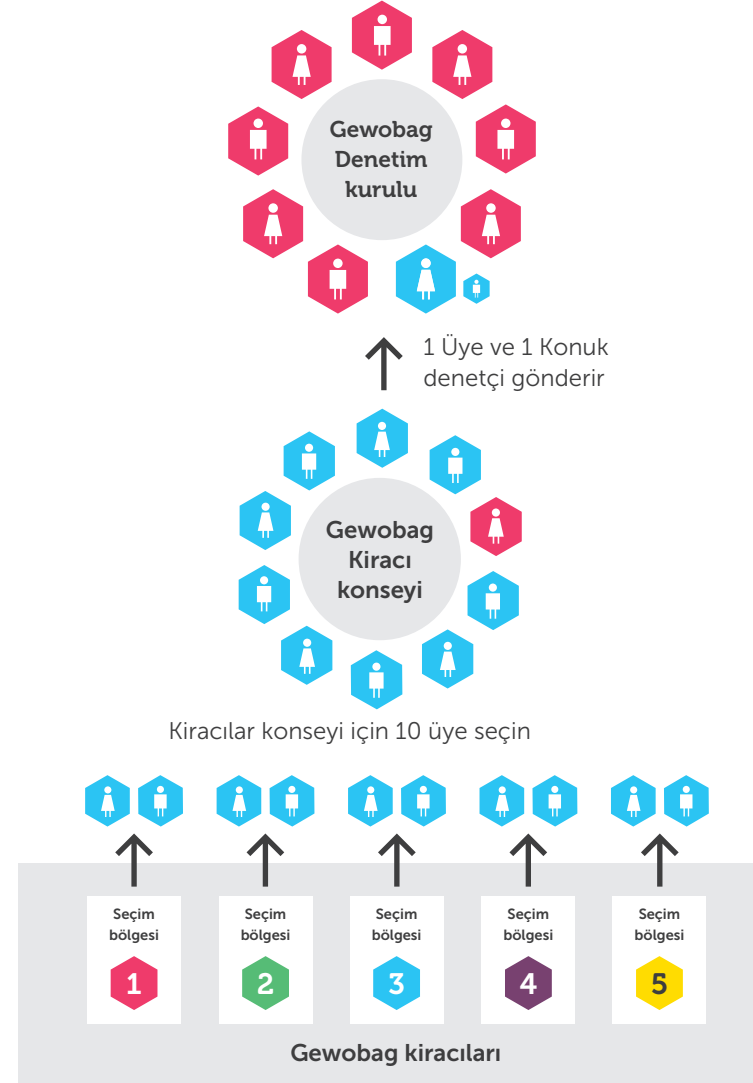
Gewobag Denetim kurulu

1 Üye ve 1 Konuk denetçi gönderir

Gewobag Kiracı konseyi

Kiracılar konseyi için 10 üye seçin

Seçim bölgesi 1

Seçim bölgesi 2

Seçim bölgesi 3

Seçim bölgesi 4

Seçim bölgesi 5

Gewobag kiracıları